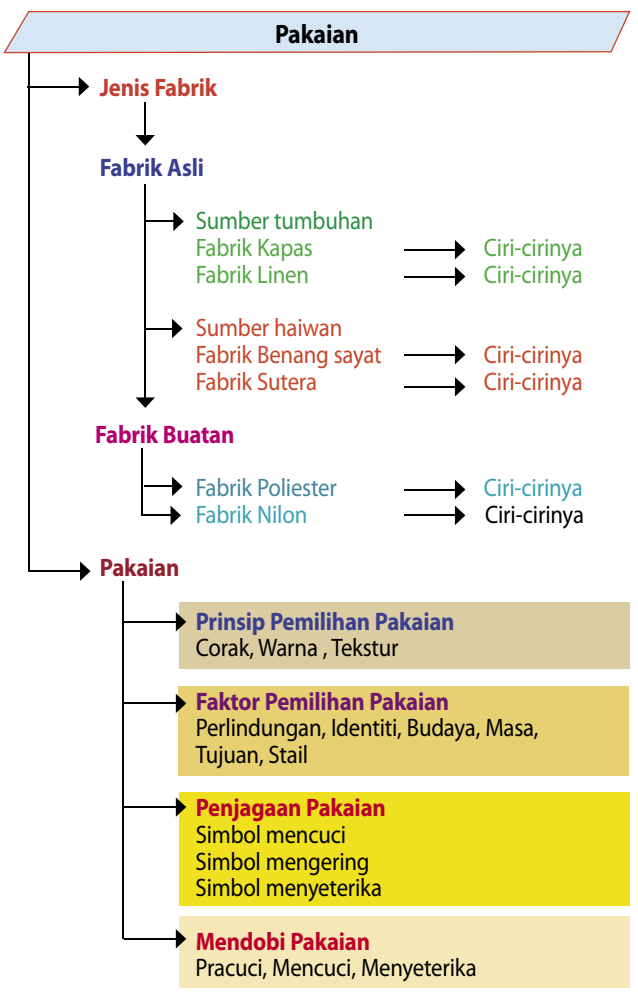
Pakaian

Jenis Fabrik

Fabrik Asli

Sumber tumbuhan
Fabrik Kapas — Ciri-cirinya
Fabrik Linen — Ciri-cirinya

Sumber haiwan
Fabrik Benang sayat — Ciri-cirinya
Fabrik Sutera — Ciri-cirinya

Fabrik Buatan

Fabrik Poliester — Ciri-cirinya
Fabrik Nilon — Ciri-cirinya

Pakaian

Prinsip Pemilihan Pakaian
Corak, Warna , Tekstur

Faktor Pemilihan Pakaian
Perlindungan, Identiti, Budaya, Masa, Tujuan, Stail

Penjagaan Pakaian
Simbol mencuci
Simbol mengering
Simbol menyeterika

Mendobi Pakaian
Pracuci, Mencuci, Menyeterika